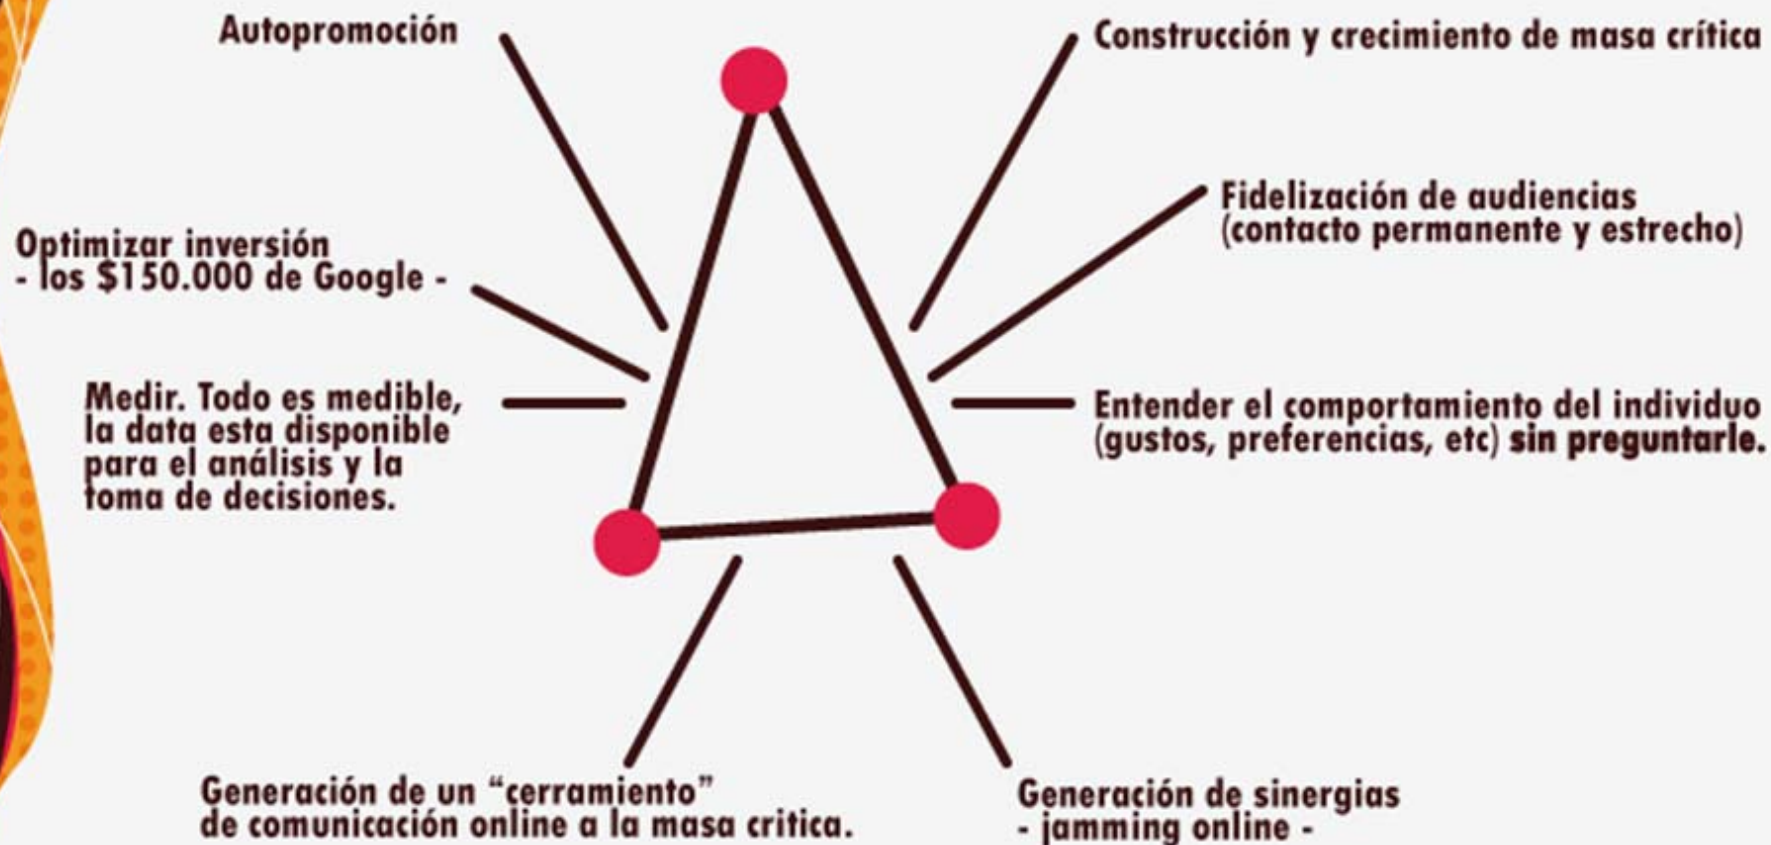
Autopromoción

Construcción y crecimiento de masa crítica

Fidelización de audiencias (contacto permanente y estrecho)

Optimizar inversión - los $150.000 de Google -

Medir. Todo es medible, la data esta disponible para el análisis y la toma de decisiones.

Entender el comportamiento del individuo (gustos, preferencias, etc) sin preguntarle.

Generación de un "cerramiento" de comunicación online a la masa critica.

Generación de sinergias - jamming online -